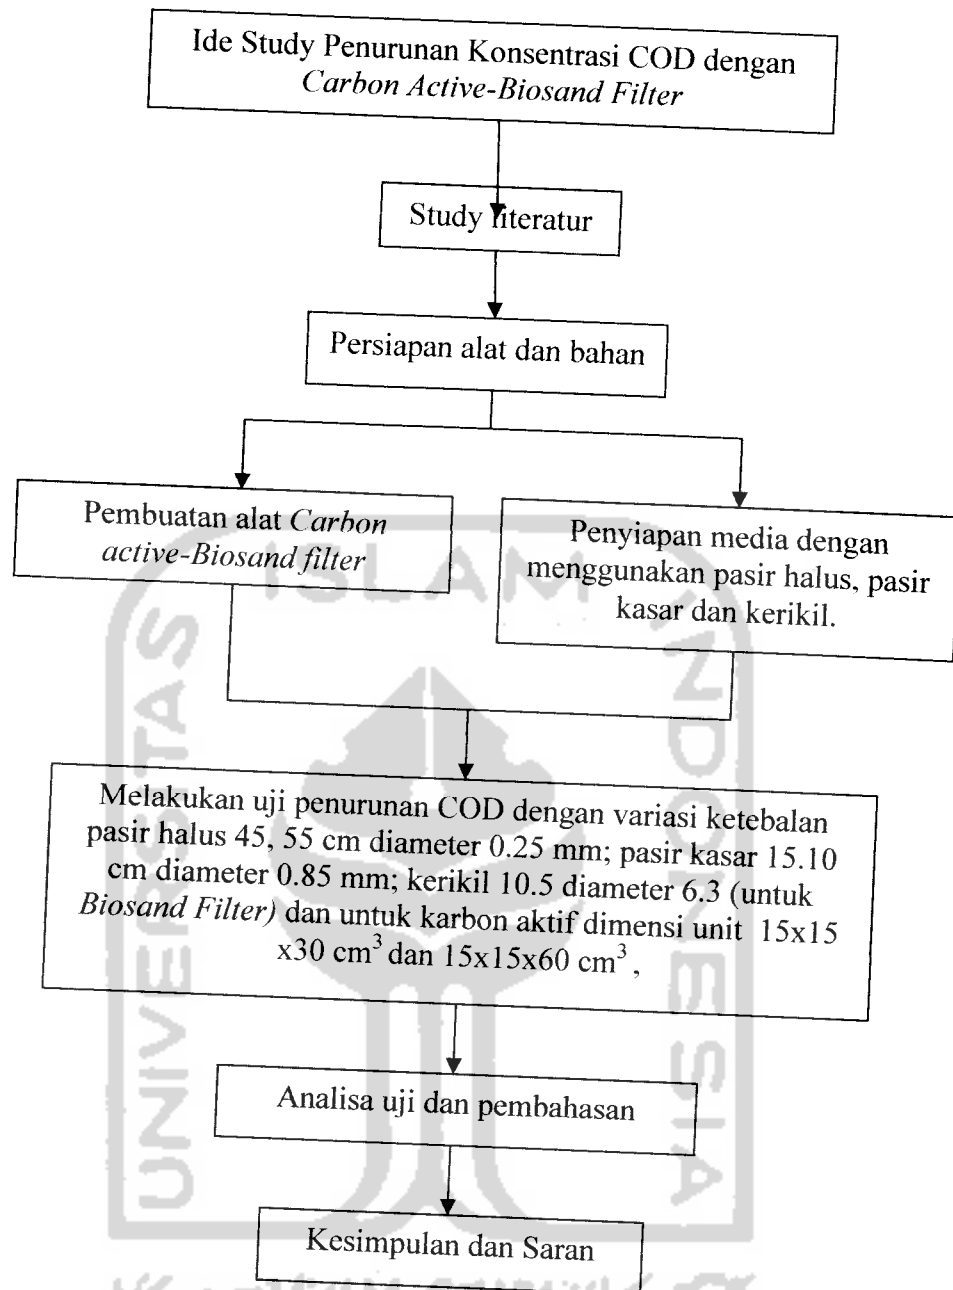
Ide Study Penurunan Konsentrasi COD dengan *Carbon Active-Biosand Filter*

Study literatur

Persiapan alat dan bahan

Pembuatan alat *Carbon active-Biosand filter*

Penyiapan media dengan menggunakan pasir halus, pasir kasar dan kerikil.

Melakukan uji penurunan COD dengan variasi ketebalan pasir halus 45, 55 cm diameter 0.25 mm; pasir kasar 15.10 cm diameter 0.85 mm; kerikil 10.5 diameter 6.3 (untuk *Biosand Filter)* dan untuk karbon aktif dimensi unit 15x15 x30 $cm^3$ dan 15x15x60 $cm^3$,

Analisa uji dan pembahasan

Kesimpulan dan Saran

ISLAM
UNIVERSITAS
INDONESIA